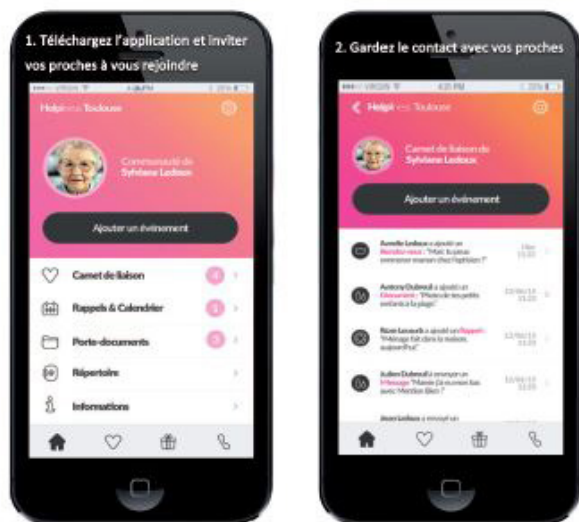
1. Téléchargez l'application et inviter vos proches à vous rejoindre

Helpi Toulouse

Communauté de Sylviane Ledoux

Ajouter un évènement

Carnet de liaison

Rappels & Calendrier

Porte-documents

Répertoire

Informations

2. Gardez le contact avec vos proches

Helpi Toulouse

Carnet de liaison de Sylviane Ledoux

Ajouter un évènement

Aurelie Ledoux a ajouté un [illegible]

Antony Dubreuil a ajouté un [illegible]

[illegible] a ajouté un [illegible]

Julien Dubreuil a envoyé un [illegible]

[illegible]